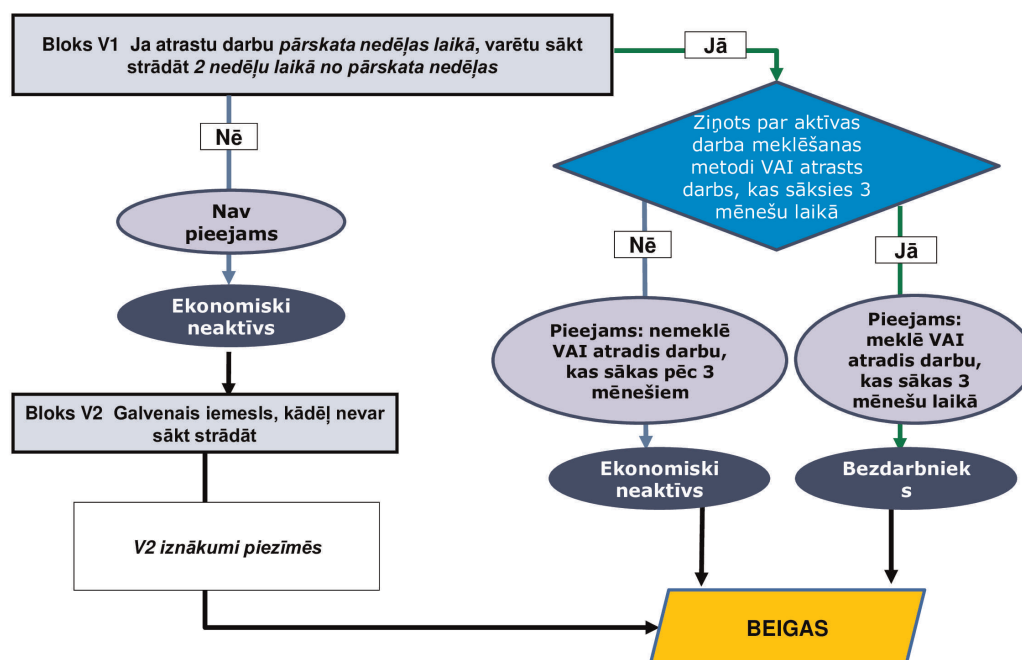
Bloks V1 Ja atrastu darbu pārskata nedēļas laikā, varētu sākt strādāt 2 nedēļu laikā no pārskata nedēļas

Jā

Ziņots par aktīvas darba meklēšanas metodi VAI atrasts darbs, kas sāksies 3 mēnešu laikā

Nē

Nav pieejams

Ekonomiski neaktīvs

Nē

Jā

Pieejams: nemeklē VAI atradis darbu, kas sākas pēc 3 mēnešiem

Pieejams: meklē VAI atradis darbu, kas sākas 3 mēnešu laikā

Bloks V2 Galvenais iemesls, kādēļ nevar sākt strādāt

Ekonomiski neaktīvs

Bezdarbniek s

V2 iznākumi piezīmēs

BEIGAS